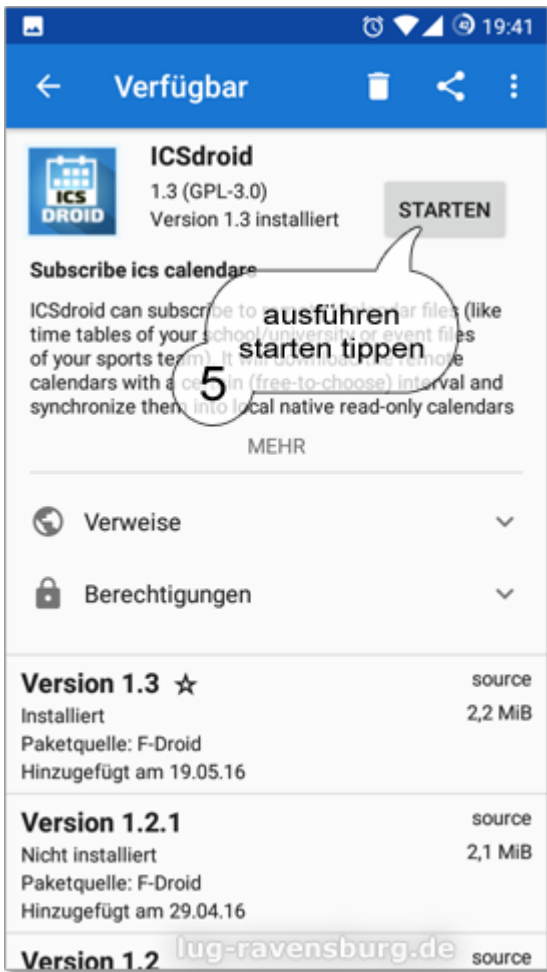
19:41

Verfügbar

ICS DROID

ICSdroid

1.3 (GPL-3.0)

Version 1.3 installiert

STARTEN

Subscribe ics calendars

ICSdroid can subscribe to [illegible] calendar files (like time tables of your school/university or event files of your sports team). It will download the remote calendars with a certain (free-to-choose) interval and synchronize them into local native read-only calendars

ausführen

starten tippen

5

MEHR

Verweise

Berechtigungen

Version 1.3 ☆

Installiert

Paketquelle: F-Droid

Hinzugefügt am 19.05.16

source

2,2 MiB

Version 1.2.1

Nicht installiert

Paketquelle: F-Droid

Hinzugefügt am 29.04.16

source

2,1 MiB

Version 1.2

source

lug-ravensburg.de